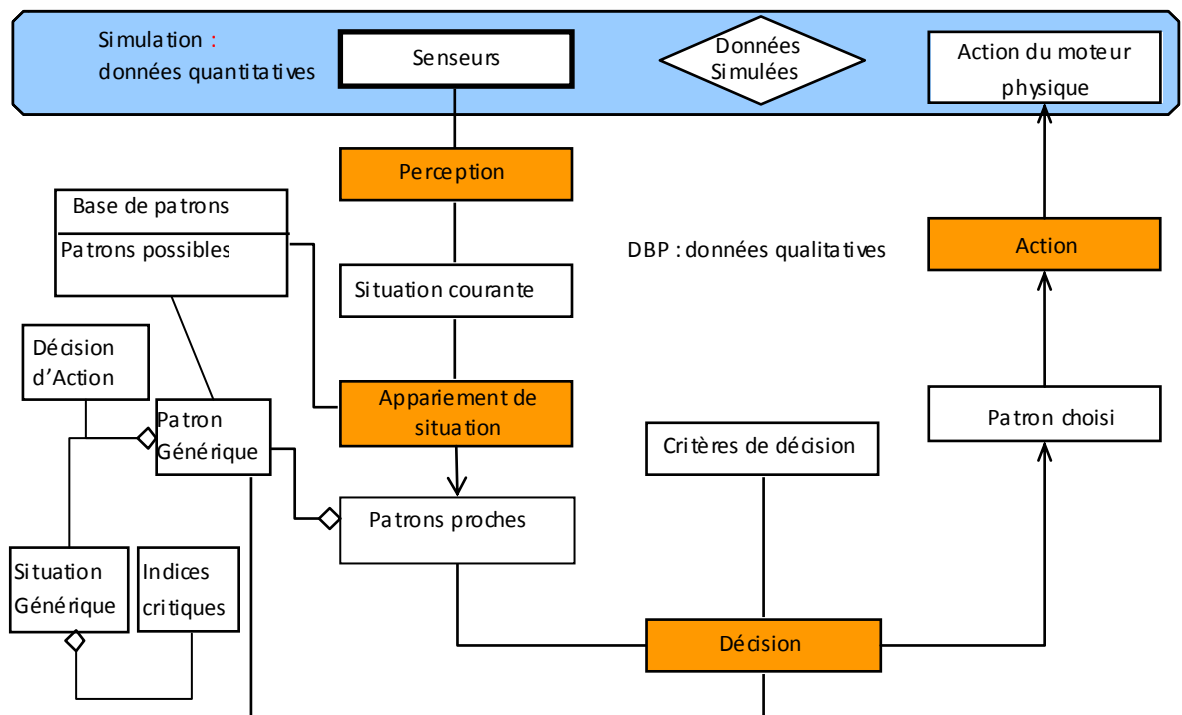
Simulation :
données quantitatives

Senseurs

Données Simulées

Action du moteur physique

Perception

Base de patrons

Patrons possibles

DBP : données qualitatives

Action

Situation courante

Décision d'Action

Patron Générique

Appariement de situation

Patron choisi

Critères de décision

Patrons proches

Situation Générique

Indices critiques

Décision